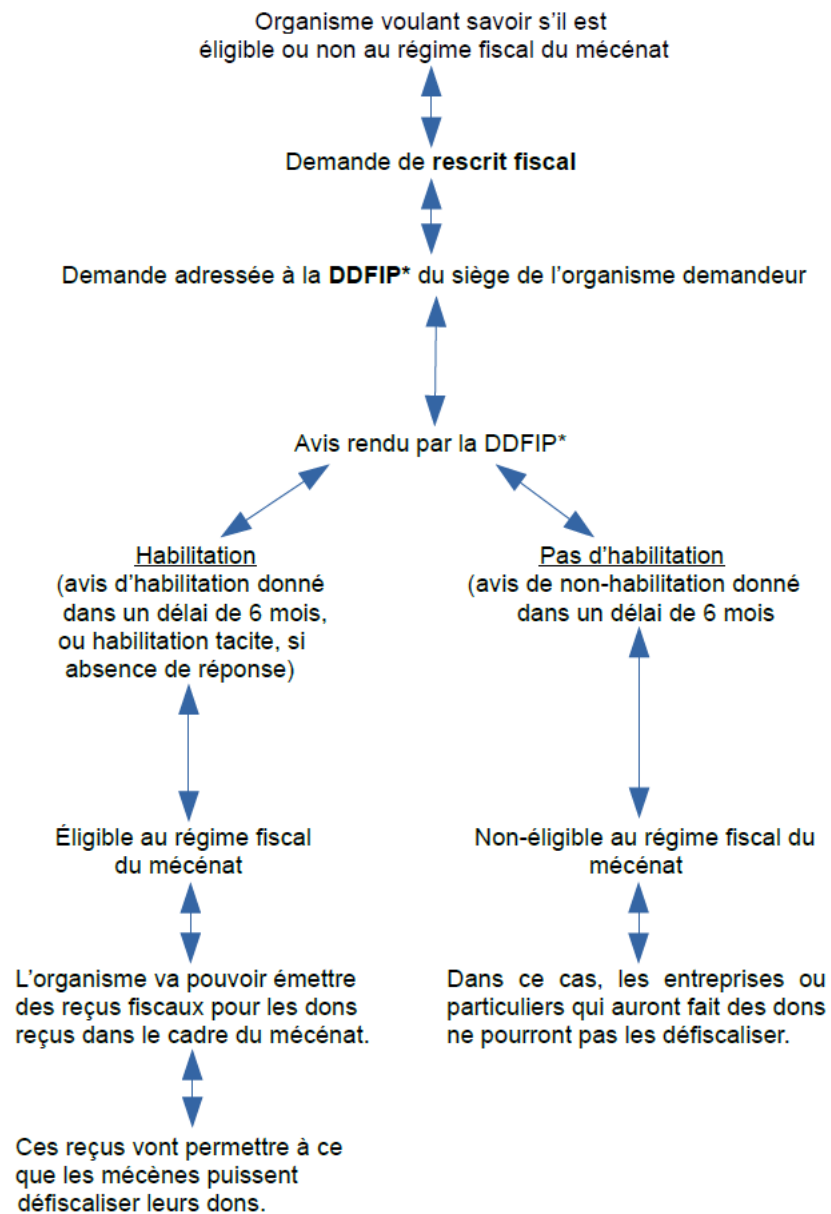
Organisme voulant savoir s'il est éligible ou non au régime fiscal du mécénat

Demande de **rescrit fiscal**

Demande adressée à la **DDFIP*** du siège de l'organisme demandeur

Avis rendu par la DDFIP*

Habilitation
(avis d'habilitation donné dans un délai de 6 mois, ou habilitation tacite, si absence de réponse)

Éligible au régime fiscal du mécénat

L'organisme va pouvoir émettre des reçus fiscaux pour les dons reçus dans le cadre du mécénat.

Ces reçus vont permettre à ce que les mécènes puissent défiscaliser leurs dons.

Pas d'habilitation
(avis de non-habilitation donné dans un délai de 6 mois

Non-éligible au régime fiscal du mécénat

Dans ce cas, les entreprises ou particuliers qui auront fait des dons ne pourront pas les défiscaliser.